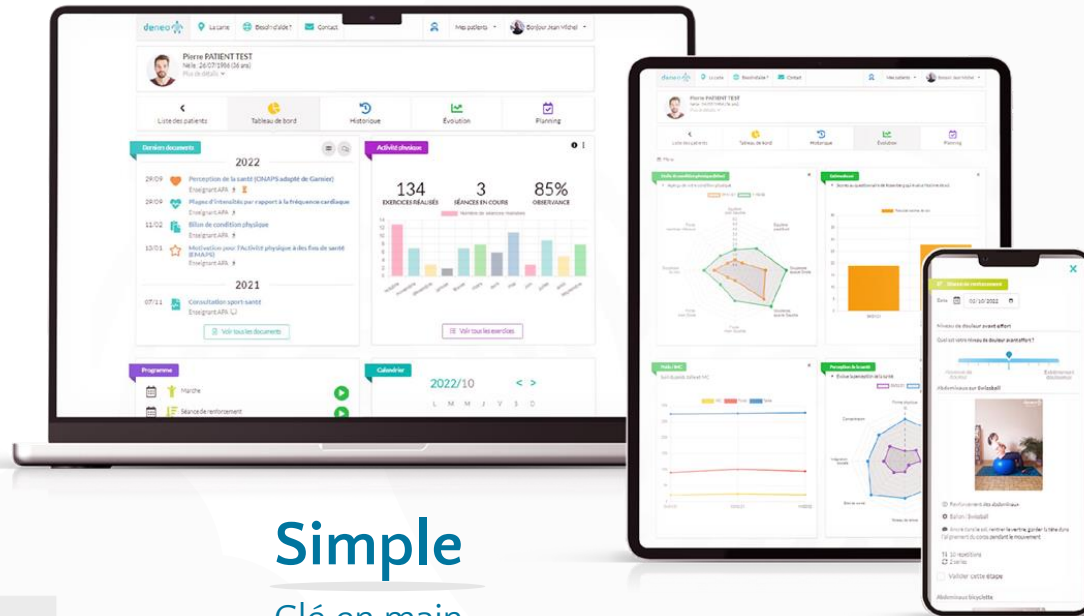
deneo La carte Besoin d'aide ? Contact Mes patients Bonjour Jean Michel

Pierre PATIENT TEST
Né le : 26/07/1986 (36 ans)
Plus de détails

Liste des patients
Tableau de bord
Historique
Évolution
Planning

Derniers documents

2022

29/09 Perception de la santé (ONAPS adapté de Garnier)
Enseignant APA
29/09 Plages d'intensités par rapport à la fréquence cardiaque
Enseignant APA
11/02 Bilan de condition physique
Enseignant APA
10/01 Motivation pour l'Activité physique à des fins de santé (EMAPS)
Enseignant APA

2021

07/11 Consultation sport-santé
Enseignant APA

Voir tous les documents

Activité physique

134
EXERCICES RÉALISÉS
3
SÉANCES EN COURS
85%
OBSERVANCE

Voir tous les exercices

Programme
Marche
Séance de renforcement

Calendrier
2022/10
L M M J V S D

Simple
Clé en main